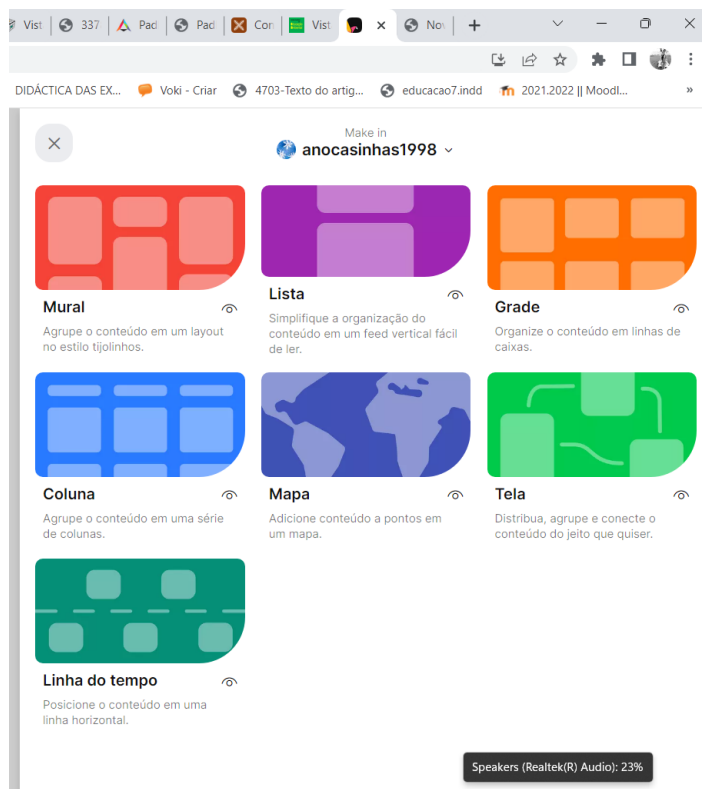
Vist | 337 | Pad | Pad | Cor | Vist | × | Nov | +

DIDÁCTICA DAS EX... | Voki - Criar | 4703-Texto do artig... | educacao7.indd | 2021.2022 || Moodl... | »

Make in
anocasinhas1998

Mural
Agrupe o conteúdo em um layout no estilo tijolinhos.

Lista
Simplifique a organização do conteúdo em um feed vertical fácil de ler.

Grade
Organize o conteúdo em linhas de caixas.

Coluna
Agrupe o conteúdo em uma série de colunas.

Mapa
Adicione conteúdo a pontos em um mapa.

Tela
Distribua, agrupe e conecte o conteúdo do jeito que quiser.

Linha do tempo
Posicione o conteúdo em uma linha horizontal.

Speakers (Realtek(R) Audio): 23%